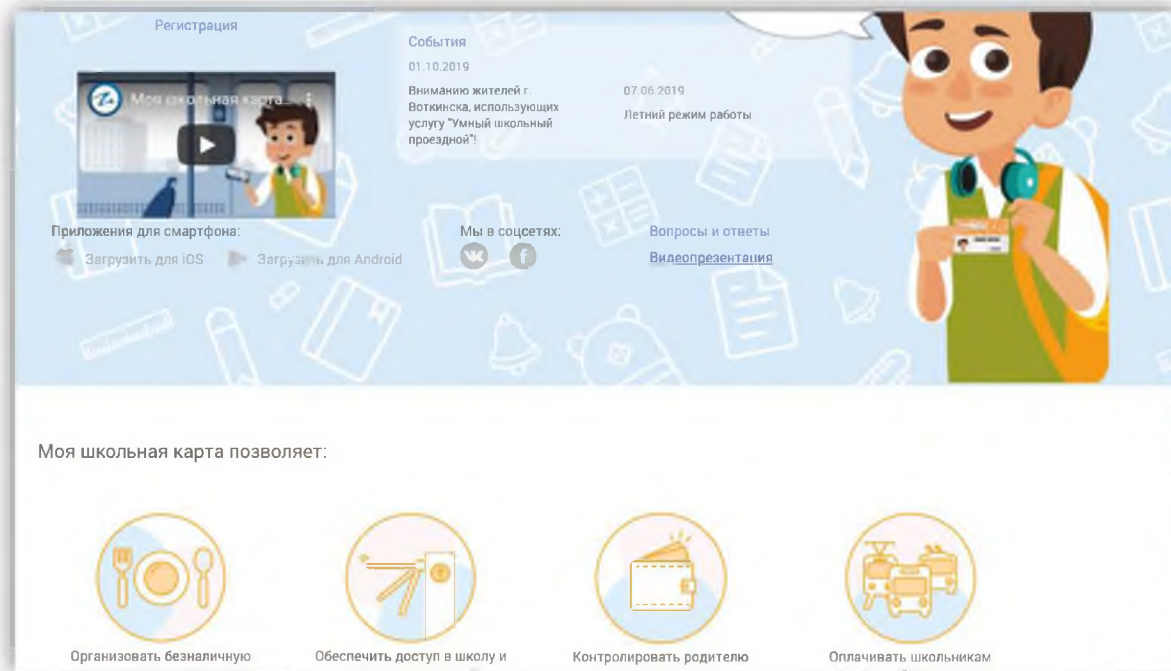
Регистрация

Моя школьная карта...

События

01.10.2019

Вниманию жителей г. Воткинска, использующих услугу "Умный школьный проездной"!

07.06.2019

Летний режим работы

Приложения для смартфона:

Загрузить для iOS

Загрузить для Android

Мы в соцсетях:

Вопросы и ответы

Видеопрезентация

Моя школьная карта позволяет:

Организовать безналичную

Обеспечить доступ в школу и

Контролировать родителю

Оплачивать школьникам